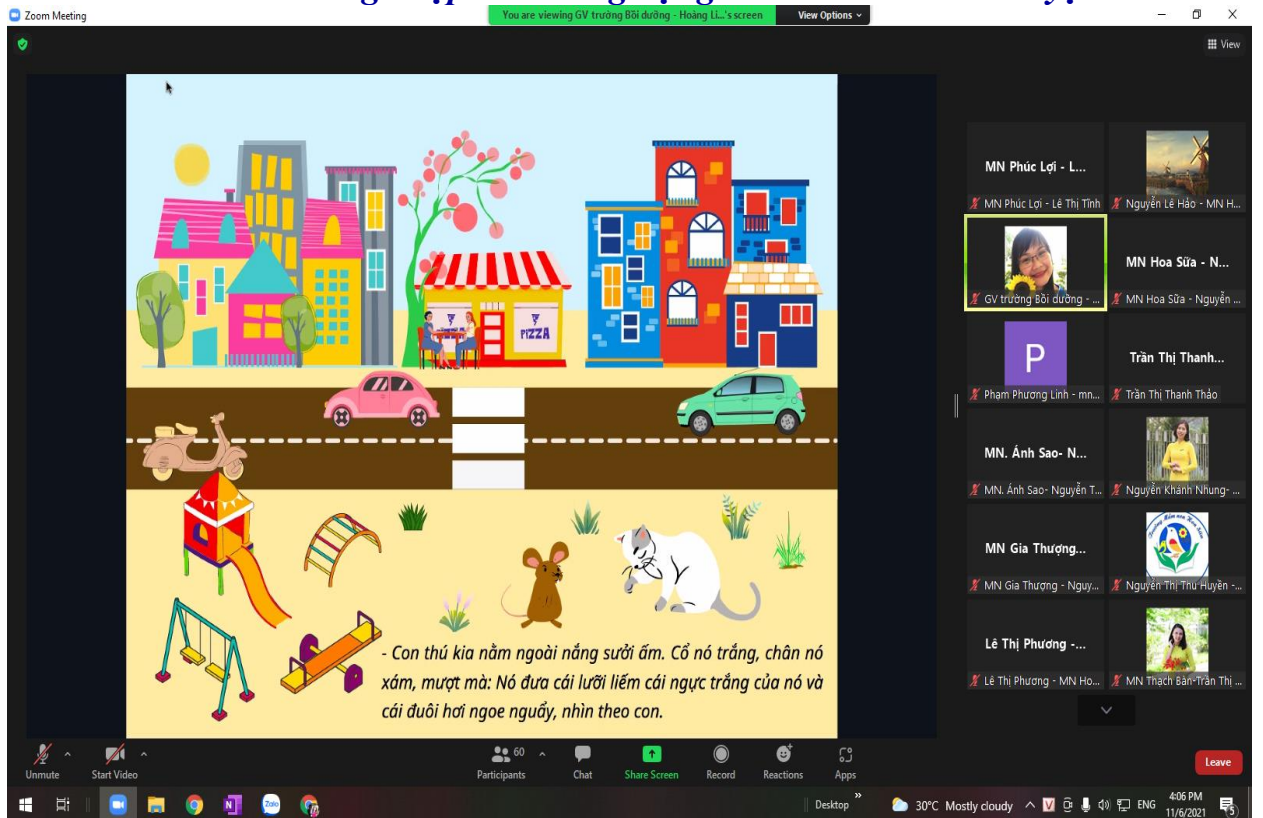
Zoom Meeting

You are viewing GV trường Bồi dưỡng - Hoàng Li...'s screen

View Options

View

PIZZA

- Con thú kia nằm ngoài nắng sưởi ấm. Cổ nó trắng, chân nó xám, mượt mà: Nó đưa cái lưỡi liếm cái ngực trắng của nó và cái đuôi hơi ngoe nguẩy, nhìn theo con.

MN Phúc Lợi - L...

MN Phúc Lợi - Lê Thị Tỉnh

Nguyễn Lê Hảo - MN H...

GV trường Bồi dưỡng - ...

MN Hoa Sữa - N...

MN Hoa Sữa - Nguyễn ...

P

Pham Phương Linh - mn...

Trần Thị Thanh...

Trần Thị Thanh Thảo

MN. Ánh Sao- N...

MN. Ánh Sao- Nguyễn T...

Nguyễn Khánh Nhung- ...

MN Gia Thượng...

MN Gia Thượng - Nguy...

Nguyễn Thị Thu Huyền -...

Lê Thị Phương -...

Lê Thị Phương - MN Ho...

MN Thạch Bàn-Trần Thị ...

Unmute

Start Video

60

Participants

Chat

Share Screen

Record

Reactions

Apps

Leave

Desktop

30°C Mostly cloudy

ENG

4:06 PM
11/6/2021